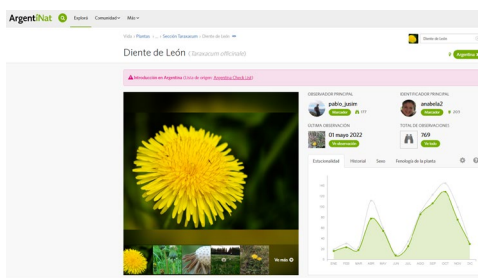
ArgentiNat Explorá Comunidad Más

Diente de León

Argentina

Vida > Plantas > ... > Sección Taraxacum > Diente de león

Diente de León (Taraxacum officinale)

Introducción en Argentina (Dato de origen: Argentina Check List)

OBSERVADOR PRINCIPAL
pablo_jusim
Mostrador 177

IDENTIFICADOR PRINCIPAL
anabela2
Mostrador 203

OÚLTIMA OBSERVACIÓN
01 mayo 2022
Ver observación

TOTAL DE OBSERVACIONES
769
Ver todo

Ver más

Estacionalidad Historial Sexo Fenología de la planta

ENE FEB MAR ABR MAY JUN JUL AGO SEP OCT NOV DIC